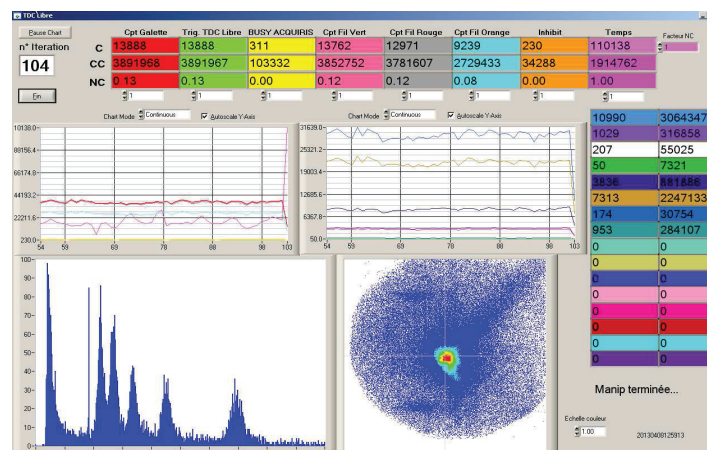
TDC Libre

Pause Chart

n° Iteration

104

Fin

| | Cpt Galette | Trig. TDC Libre | BUSY ACQUIRIS | Cpt Fil Vert | Cpt Fil Rouge | Cpt Fil Orange | Inhibit | Temps |
|---|---|---|---|---|---|---|---|---|
| C | 13888 | 13888 | 311 | 13762 | 12971 | 9239 | 230 | 110138 |
| CC | 3891968 | 3891967 | 103332 | 3852752 | 3781607 | 2729433 | 34288 | 1194762 |
| NC | 0.13 | 0.13 | 0.00 | 0.12 | 0.12 | 0.08 | 0.00 | 1.00 |

Facteur NC

1 1 1 1 1 1 1 1

Chart Mode Continuous Autoscale Y-Axis

Chart Mode Continuous Autoscale Y-Axis

110138.0
88156.4
66174.8
44193.2
22211.6
230.0
54 59 69 78 88 98 103

31639.0
25321.2
19003.4
12685.6
6367.8
50.0
54 59 69 78 88 98 103

| | |
|---|---|
| 10990 | 3064347 |
| 1029 | 316858 |
| 207 | 55025 |
| 50 | 7321 |
| 3836 | 881886 |
| 7313 | 2247133 |
| 174 | 30754 |
| 953 | 284107 |
| 0 | 0 |
| 0 | 0 |
| 0 | 0 |
| 0 | 0 |
| 0 | 0 |
| 0 | 0 |
| 0 | 0 |
| 0 | 0 |

100
90
80
70
60
50
40
30
20
10
0

Manip terminée...

Echelle couleur
1.00

20130408125913